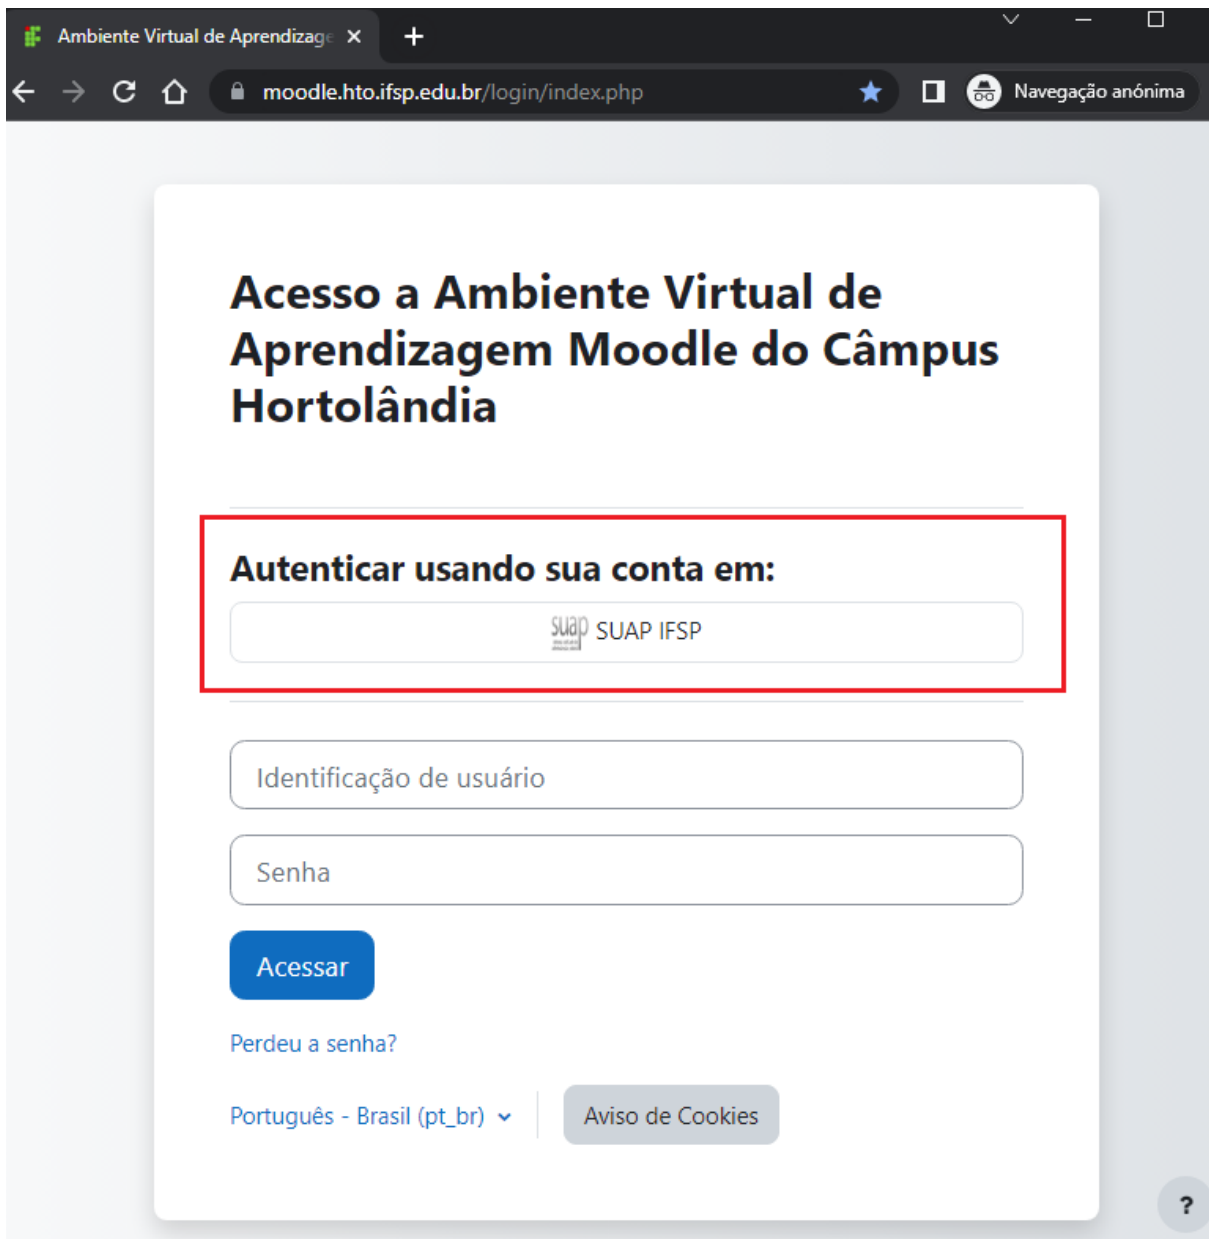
Ambiente Virtual de Aprendizage ×
+
moodle.hto.ifsp.edu.br/login/index.php
Navegação anónima

Acesso a Ambiente Virtual de Aprendizagem Moodle do Câmpus Hortolândia

Autenticar usando sua conta em:

suap SUAP IFSP

Identificação de usuário

Senha

Acessar

Perdeu a senha?

Português - Brasil (pt_br)

Aviso de Cookies

?